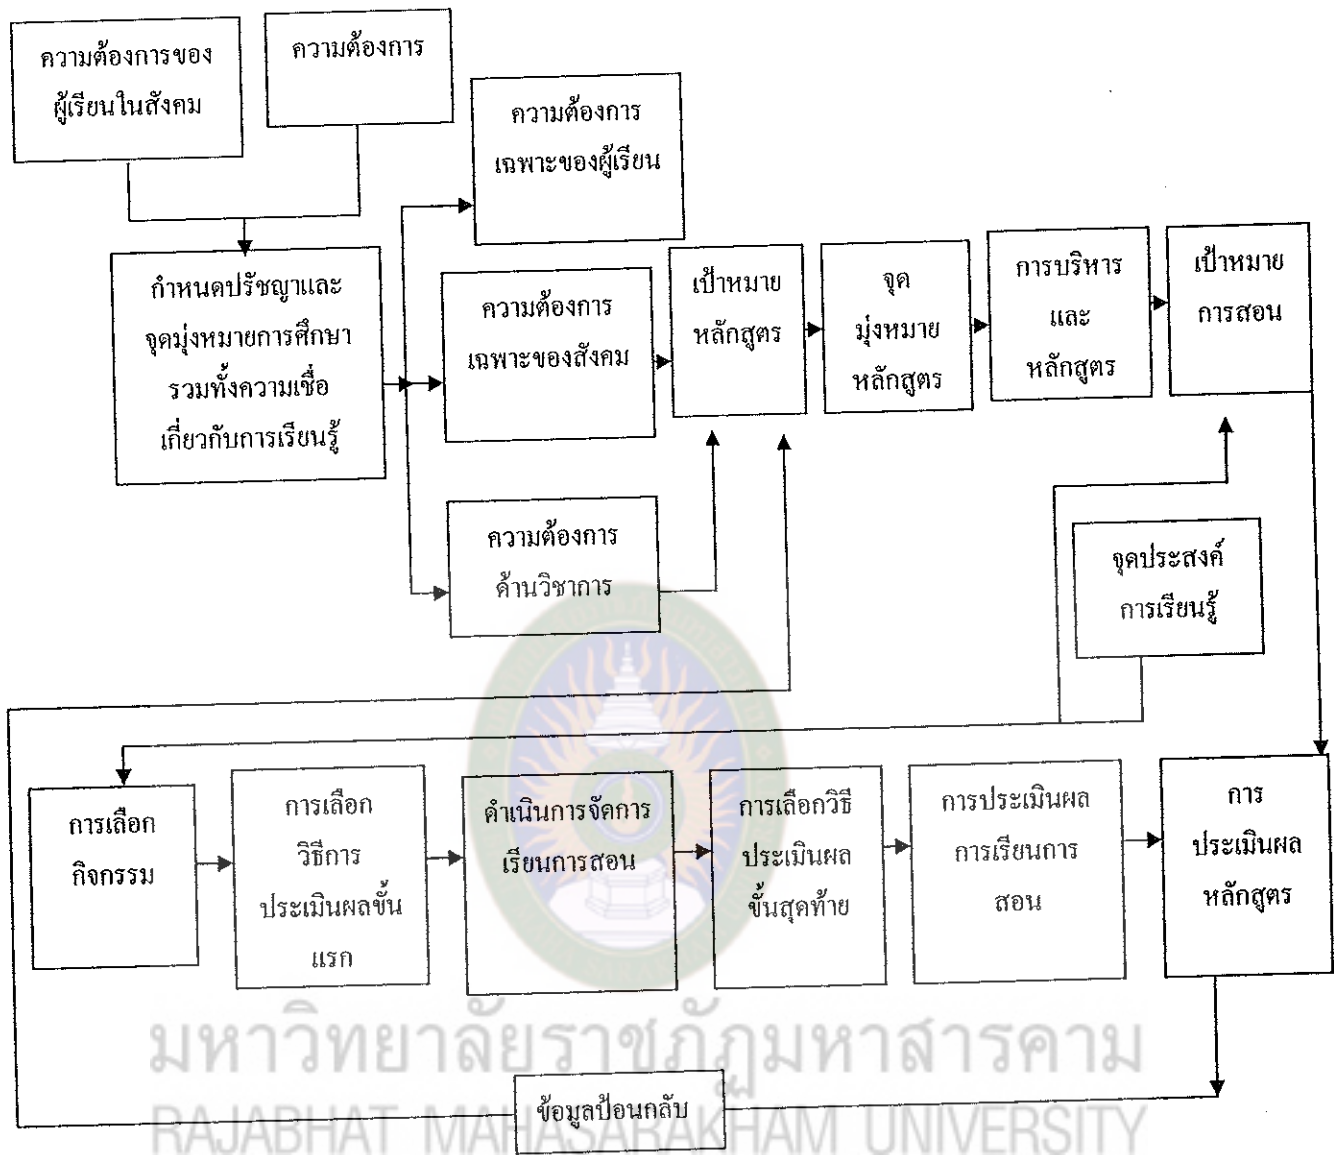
ความต้องการของผู้เรียนในสังคม

ความต้องการ

กำหนดปรัชญาและจุดมุ่งหมายการศึกษารวมทั้งความเชื่อเกี่ยวกับการเรียนรู้

ความต้องการเฉพาะของผู้เรียน

ความต้องการเฉพาะของสังคม

ความต้องการด้านวิชาการ

เป้าหมายหลักสูตร

จุดมุ่งหมายหลักสูตร

การบริหารและหลักสูตร

เป้าหมายการสอน

จุดประสงค์การเรียนรู้

การเลือกกิจกรรม

การเลือกวิธีการประเมินผลขั้นแรก

ดำเนินการจัดการเรียนการสอน

การเลือกวิธีประเมินผลขั้นสุดท้าย

การประเมินผลการเรียนการสอน

การประเมินผลหลักสูตร

มหาวิทยาลัยราชภัฏมหาสารคาม
RAJABHAT MAHASARAKHAM UNIVERSITY

ข้อมูลป้อนกลับ